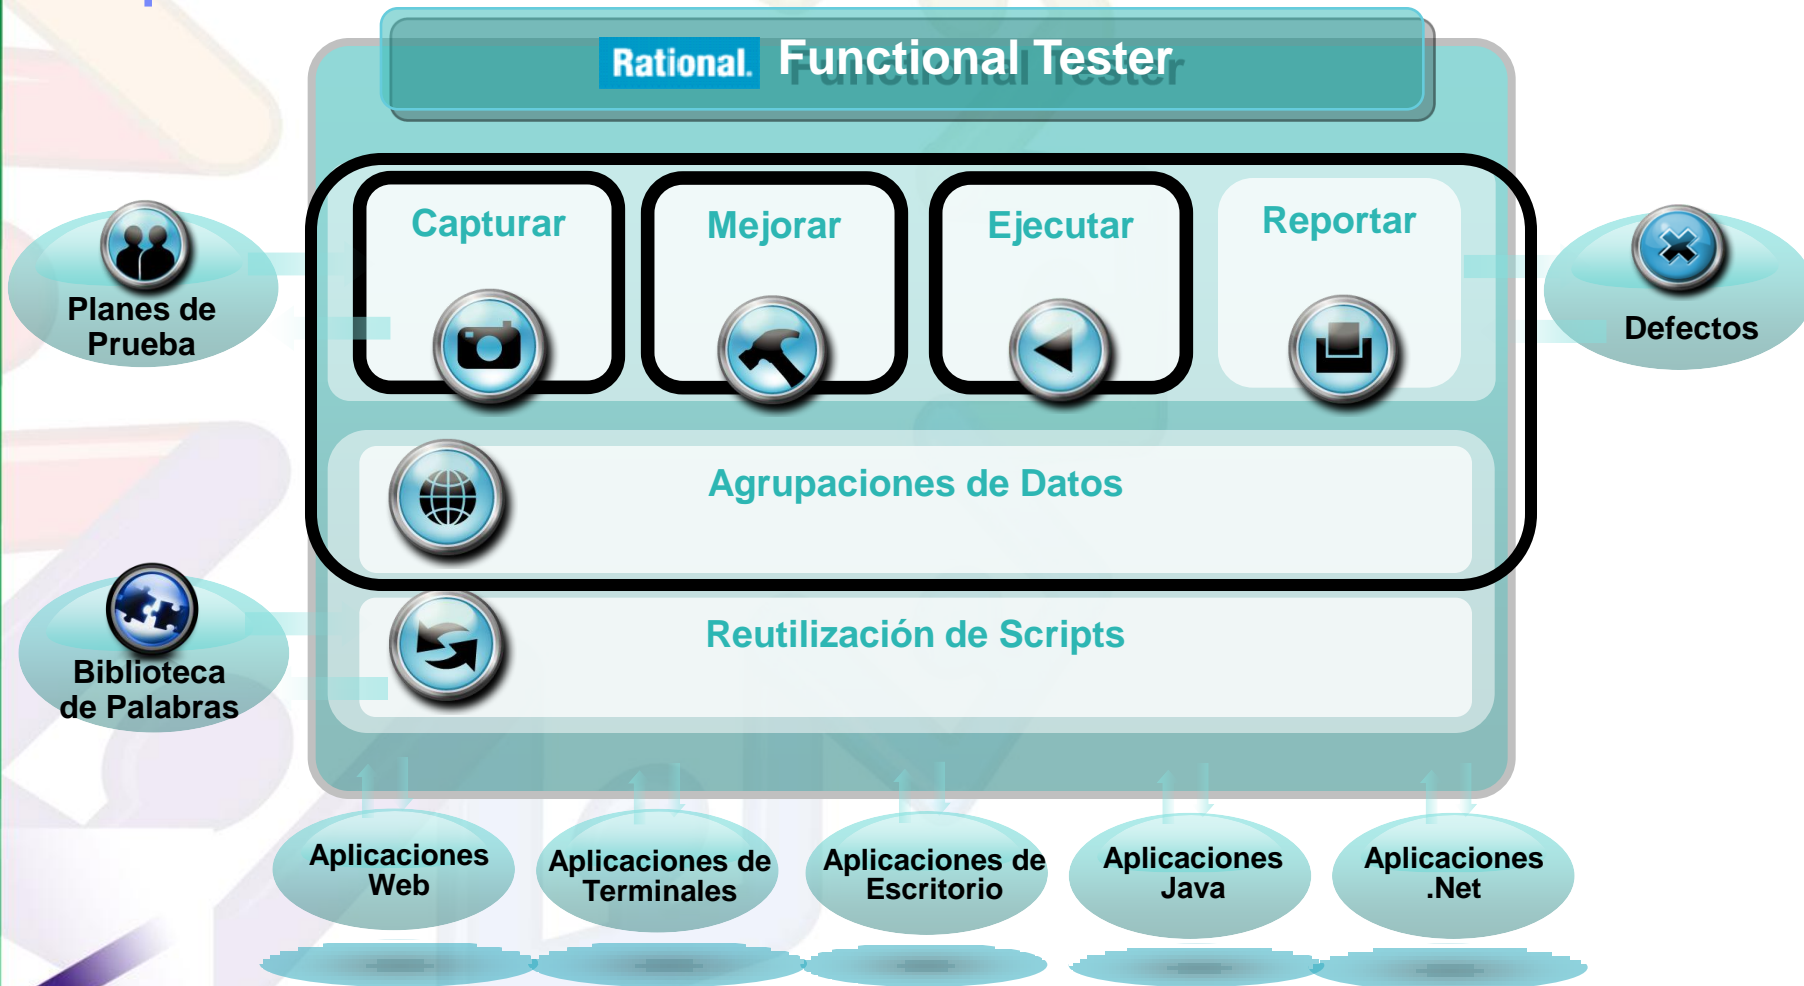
Rational. Functional Tester

Planes de Prueba

Capturar

Mejorar

Ejecutar

Reportar

Defectos

Agrupaciones de Datos

Biblioteca de Palabras

Reutilización de Scripts

Aplicaciones Web

Aplicaciones de Terminales

Aplicaciones de Escritorio

Aplicaciones Java

Aplicaciones .Net